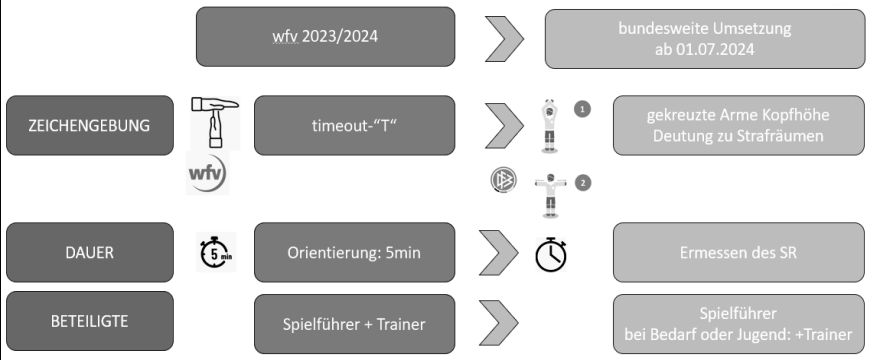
wfv 2023/2024

bundesweite Umsetzung ab 01.07.2024

ZEICHENGEBUNG

wfv

timeout-"T"

1

gekreuzte Arme Kopfhöhe Deutung zu Strafräumen

2

DAUER

5 min

Orientierung: 5min

Ermessen des SR

BETEILIGTE

Spielführer + Trainer

Spielführer bei Bedarf oder Jugend: +Trainer